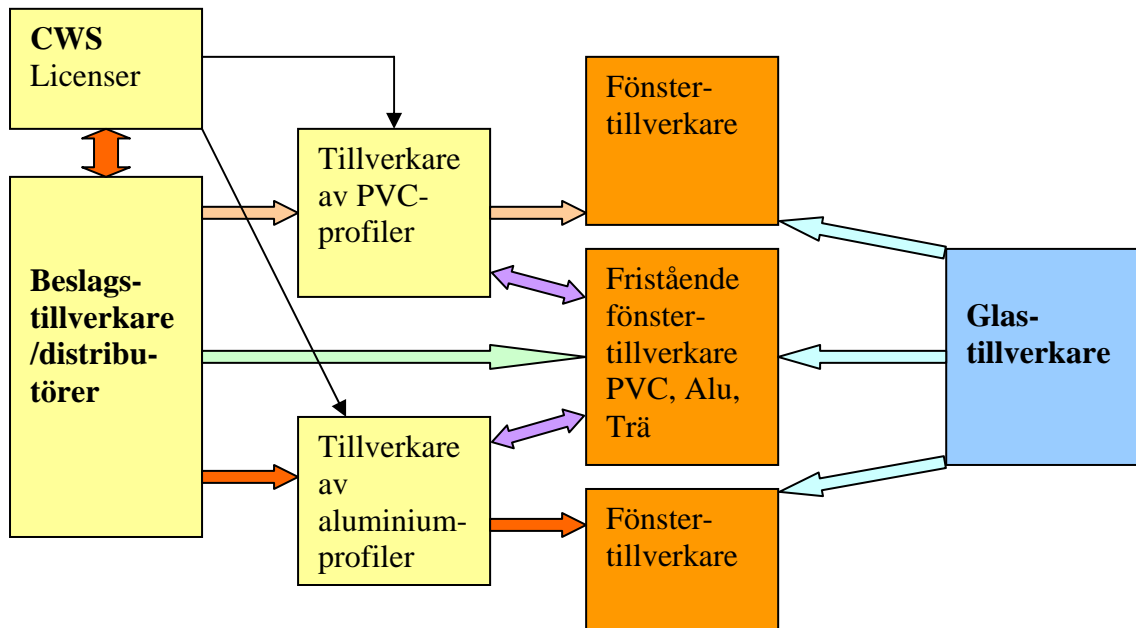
**CWS**
Licenser

**Beslags-tillverkare /distributörer**

Tillverkare av PVC-profiler

Tillverkare av aluminium-profiler

Fönster-tillverkare

Fristående fönster-tillverkare PVC, Alu, Trä

Fönster-tillverkare

**Glas-tillverkare**